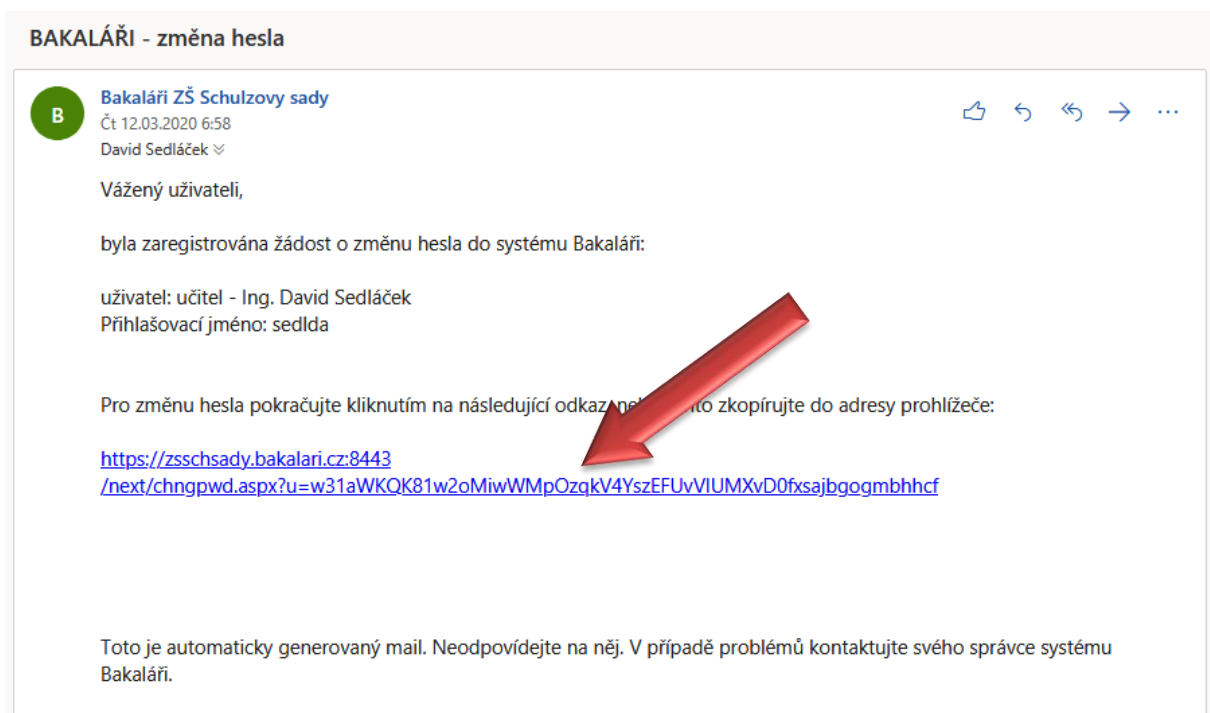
BAKALÁŘI - změna hesla

B

Bakaláři ZŠ Schulzovy sady
Čt 12.03.2020 6:58
David Sedláček

Vážený uživateli,

byla zaregistrována žádost o změnu hesla do systému Bakaláři:

uživatel: učitel - Ing. David Sedláček
Přihlašovací jméno: sedlda

Pro změnu hesla pokračujte kliknutím na následující odkaz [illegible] zkopírujte do adresy prohlížeče:

https://zsschsady.bakalari.cz:8443/next/chngpwd.aspx?u=w31aWKQK81w2oMiwWMpOzqkV4YszEFUvVIUMXvD0fxsajbgogmbhhcf

Toto je automaticky generovaný mail. Neodpovídejte na něj. V případě problémů kontaktujte svého správce systému Bakaláři.